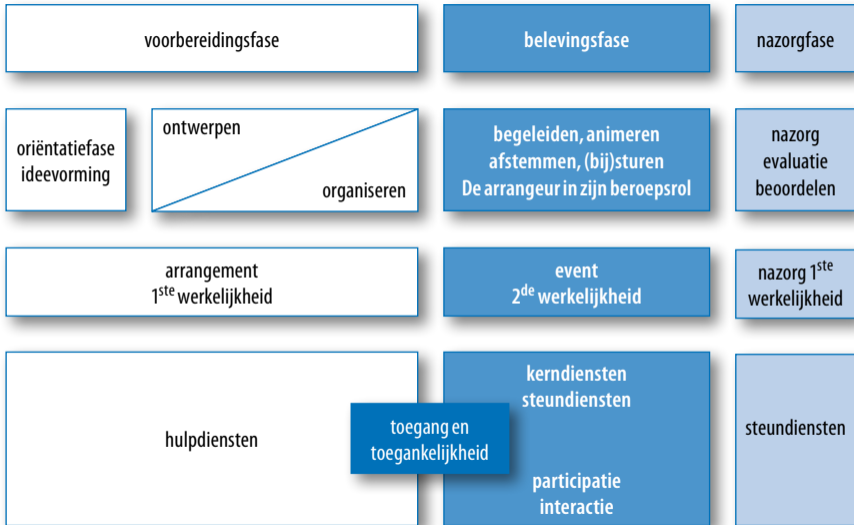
voorbereidingsfase

belevingsfase

nazorgfase

oriëntatiefase ideevorming

ontwerpen

organiseren

begeleiden, animeren afstemmen, (bij)sturen De arrangeur in zijn beroepsrol

nazorg evaluatie beoordelen

arrangement $1^{ste}$ werkelijkheid

event $2^{de}$ werkelijkheid

nazorg $1^{ste}$ werkelijkheid

hulpdiensten

toegang en toegankelijkheid

kerndiensten steundiensten

participatie interactie

steundiensten